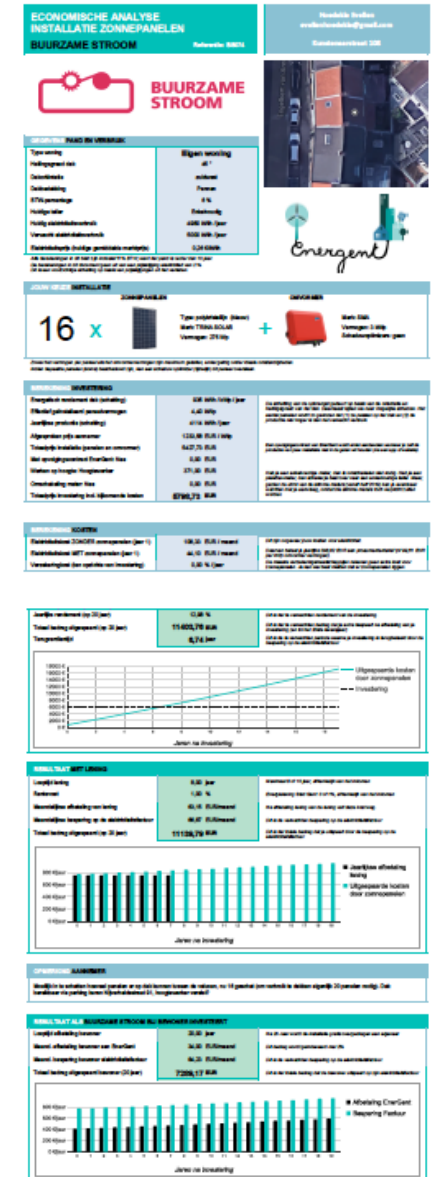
ECONOMISCHE ANALYSE INSTALLATIE ZONNEPANELEN

BUURZAME STROOM

Referentie: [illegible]

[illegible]

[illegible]@gmail.com

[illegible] 308

BUURZAME STROOM

Energent

GEGEVENS PAND EN VERBRUIK

| Type woning | Eigen woning |
|---|---|
| Hellingsgraad dak | 45 ° |
| Oriëntatie | zuidwest |
| Dakbedekking | Pannen |
| BTW percentage | 6 % |
| Huidige teller | Enkelvoudig |
| Huidig elektriciteitsverbruik | 4500 kWh / jaar |
| Verwacht elektriciteitsverbruik | 5000 kWh / jaar |
| Elektriciteitsprijs (huidige gemiddelde marktprijs) | 0,24 €/kWh |

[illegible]

JOUW IDEALE INSTALLATIE

ZONNEPANELEN

OMVORMER

16 x

Type: polykristallijn (blauw)
Merk: TRINA SOLAR
Vermogen: 275 Wp

+

Merk: SMA
Vermogen: 3 kWp
Schaduwoptimizers: geen

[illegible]

BEREKENING INVESTERING

| Energetisch rendement dak (schatting) | 935 kWh / kWp / jaar |
|---|---|
| Effectief geïnstalleerd piekvermogen | 4,40 kWp |
| Jaarlijkse productie (schatting) | 4114 kWh / jaar |
| Afgesproken prijs aannemer | 1332,00 EUR / kWp |
| Totaalprijs installatie (aannemer) | 5427,73 EUR |
| Met vergoeding EnerGent fees | 0,00 EUR |
| Marken op hoogte | 271,00 EUR |
| Omschakeling meter fees | 0,00 EUR |
| Totaalprijs investering incl. bijkomende kosten | 5798,73 EUR |

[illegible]

BEREKENING KOSTEN

| Elektriciteitskost ZONDER zonnepanelen (jaar 1) | 108,33 EUR / maand |
|---|---|
| Elektriciteitskost MET zonnepanelen (jaar 1) | 44,10 EUR / maand |
| Verzekeringskost (ten opzichte van investering) | 0,50 % / jaar |

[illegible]

| Jaarlijks rendement (op 20 jaar) | 13,68 % |
|---|---|
| Totaal besparing uitgespaard (op 20 jaar) | 11403,78 EUR |
| Terugverdientijd | 6,74 jaar |

Uitgespaarde kosten door zonnepanelen
Investering
Jaren na investering

RESULTAAT MET LENING

| Looptijd lening | 5,00 jaar |
|---|---|
| Rentevoet | 1,50 % |
| Maandelijkse afbetaling van lening | 43,15 EUR/maand |
| Maandelijkse besparing op de elektriciteitsfactuur | 56,57 EUR/maand |
| Totaal lening uitgespaard (op 20 jaar) | 11128,79 EUR |

Jaarlijkse afbetaling lening
Uitgespaarde kosten door zonnepanelen
Jaren na investering

OPMERKING AANNEMER

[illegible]

RESULTAAT ALS BUURZAME STROOM BIJ ENERGENT INVESTEERT

| Looptijd afbetaling leverancier | 20,00 jaar |
|---|---|
| Maandelijkse besparing EnerGent | 34,00 EUR/maand |
| Maandelijkse besparing elektriciteitsfactuur | 64,33 EUR/maand |
| Totaal besparing uitgespaard leverancier (20 jaar) | 7259,17 EUR |

Afbetaling EnerGent
Besparing Factuur
Jaren na investering